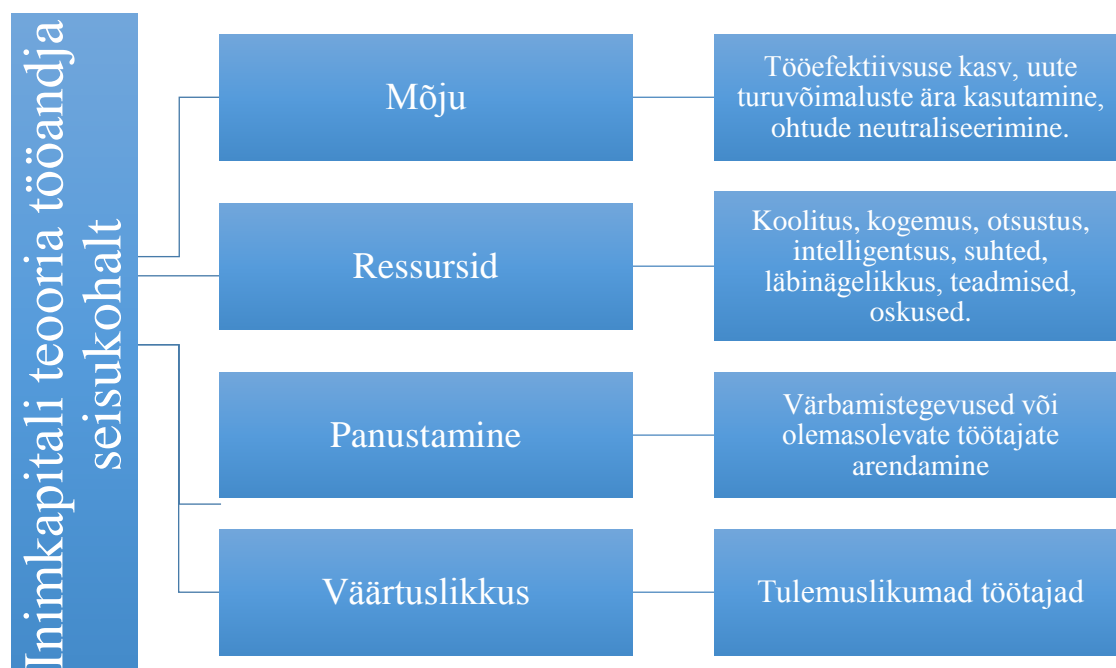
Inimkapitali teooria tööandja seisukohalt

Mõju

Tööefektiivsuse kasv, uute turuvõimaluste ära kasutamine, ohtude neutraliseerimine.

Ressursid

Koolitus, kogemus, otsustus, intelligentsus, suhted, läbinägelikkus, teadmised, oskused.

Panustamine

Värbamistegevused või olemasolevate töötajate arendamine

Väärtuslikkus

Tulemuslikumad töötajad